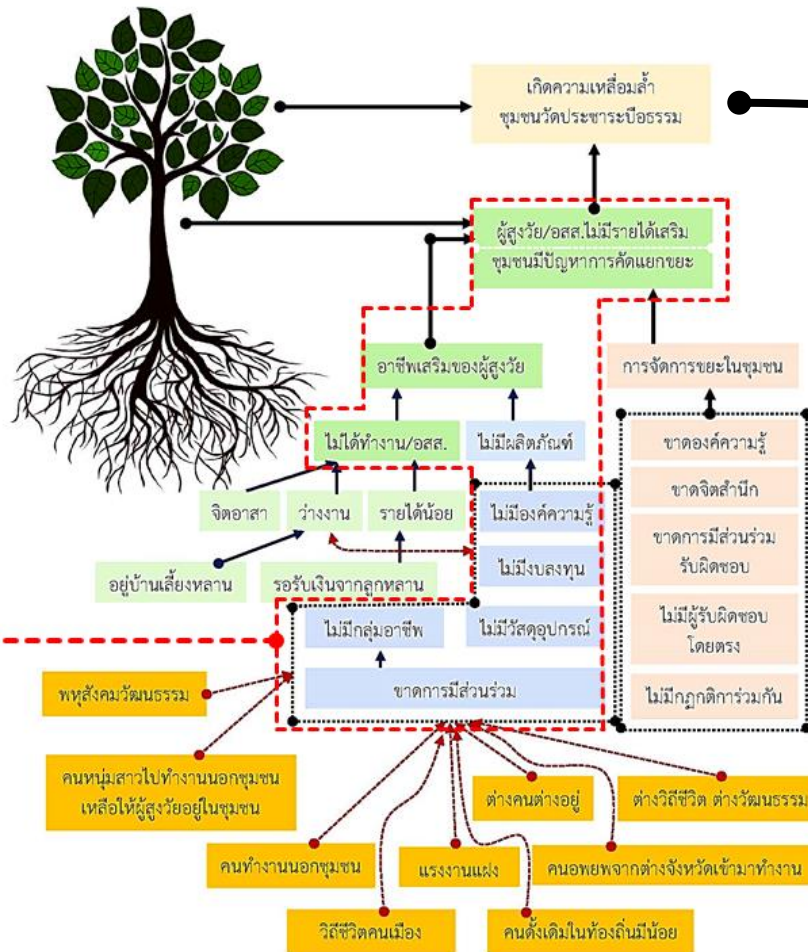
เกิดความเหลื่อมล้ำ
ชุมชนวัดประชาระบือธรรม

ผู้สูงวัย/อสส.ไม่มีรายได้เสริม
ชุมชนมีปัญหาการคัดแยกขยะ

อาชีพเสริมของผู้สูงวัย

การจัดการขยะในชุมชน

ไม่ได้ทำงาน/อสส.

ไม่มีผลิตภัณฑ์

ขาดองค์ความรู้

จิตอาสา

ว่างงาน

รายได้น้อย

ไม่มีองค์ความรู้

ขาดจิตสำนึก

ขาดการมีส่วนร่วม รับผิดชอบ

อยู่บ้านเลี้ยงหลาน

รอรับเงินจากลูกหลาน

ไม่มีงบลงทุน

ไม่มีผู้รับผิดชอบ โดยตรง

ไม่มีกลุ่มอาชีพ

ไม่มีวัสดุอุปกรณ์

ขาดการมีส่วนร่วม

ไม่มีกฎกติการ่วมกัน

พหุสังคมวัฒนธรรม

คนหนุ่มสาวไปทำงานนอกชุมชน เหลือให้ผู้สูงวัยอยู่ในชุมชน

ต่างคนต่างอยู่

ต่างวิถีชีวิต ต่างวัฒนธรรม

คนทำงานนอกชุมชน

แรงงานแฝง

คนอพยพจากต่างจังหวัดเข้ามาทำงาน

วิถีชีวิตคนเมือง

คนดั้งเดิมในท้องถิ่นมีน้อย